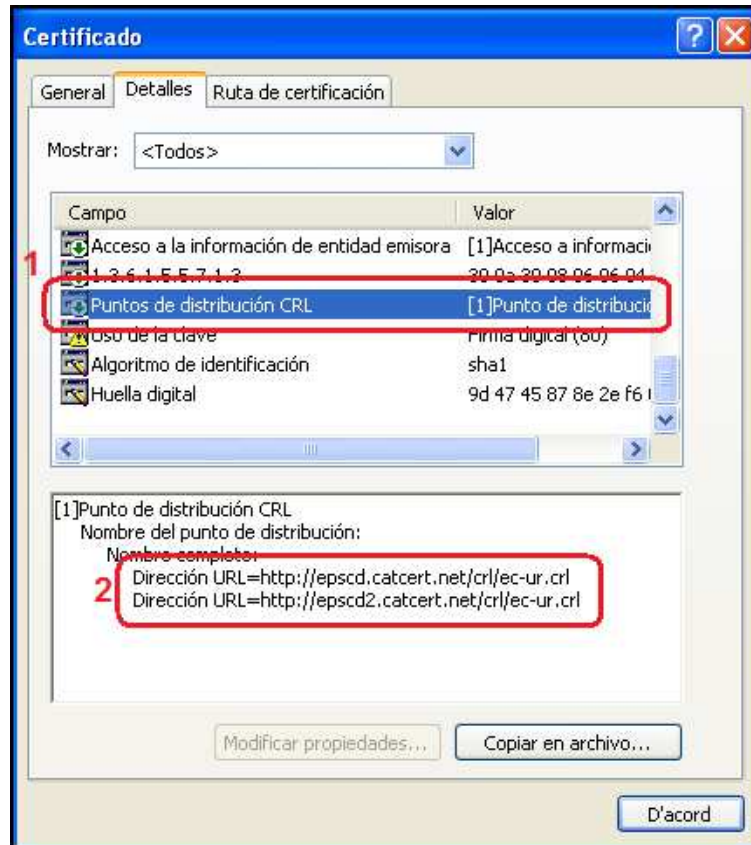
Certificado

General | Detalles | Ruta de certificación

Mostrar: <Todos>

| Campo | Valor |
|---|---|
| Acceso a la información de entidad emisora | [1]Acceso a informaci |
| 1.3.6.1.5.5.7.1.3 | 30 0a 30 08 06 06 04 |
| Puntos de distribución CRL | [1]Punto de distribuci |
| Uso de la clave | Firma digital (80) |
| Algoritmo de identificación | sha1 |
| Huella digital | 9d 47 45 87 8e 2e f6 |

1

[1]Punto de distribución CRL
Nombre del punto de distribución:
Nombre completo:
Dirección URL=http://epscd.catcert.net/crl/ec-ur.crl
Dirección URL=http://epscd2.catcert.net/crl/ec-ur.crl

2

Modificar propiedades...
Copiar en archivo...

D'acord